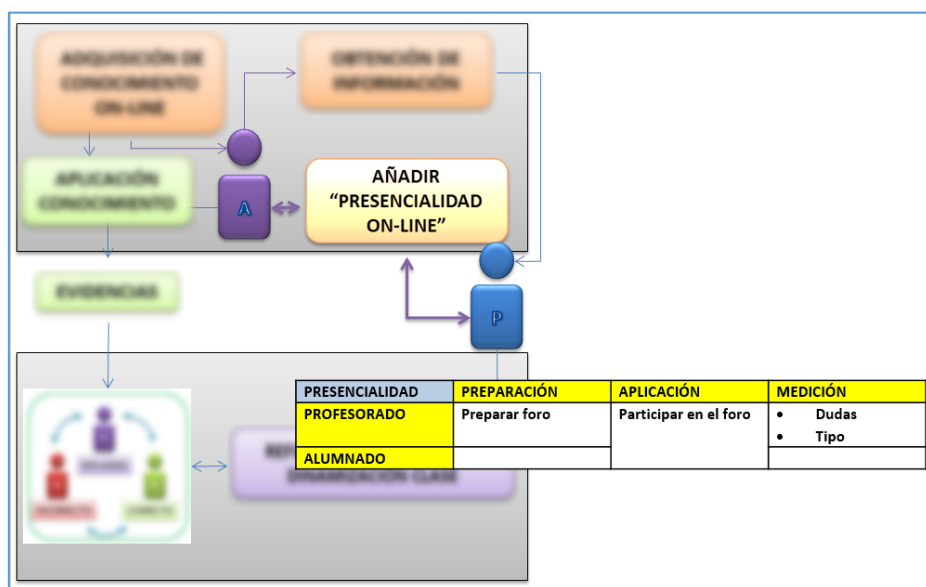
ADQUISICIÓN DE CONOCIMIENTO ON-LINE

OBTENCIÓN DE INFORMACIÓN

APLICACIÓN CONOCIMIENTO

A

AÑADIR "PRESENCIALIDAD ON-LINE"

EVIDENCIAS

P

| PRESENCIALIDAD | PREPARACIÓN | APLICACIÓN | MEDICIÓN |
|---|---|---|---|
| PROFESORADO | Preparar foro | Participar en el foro | • Dudas<br>• Tipo |
| ALUMNADO | | | |

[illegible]